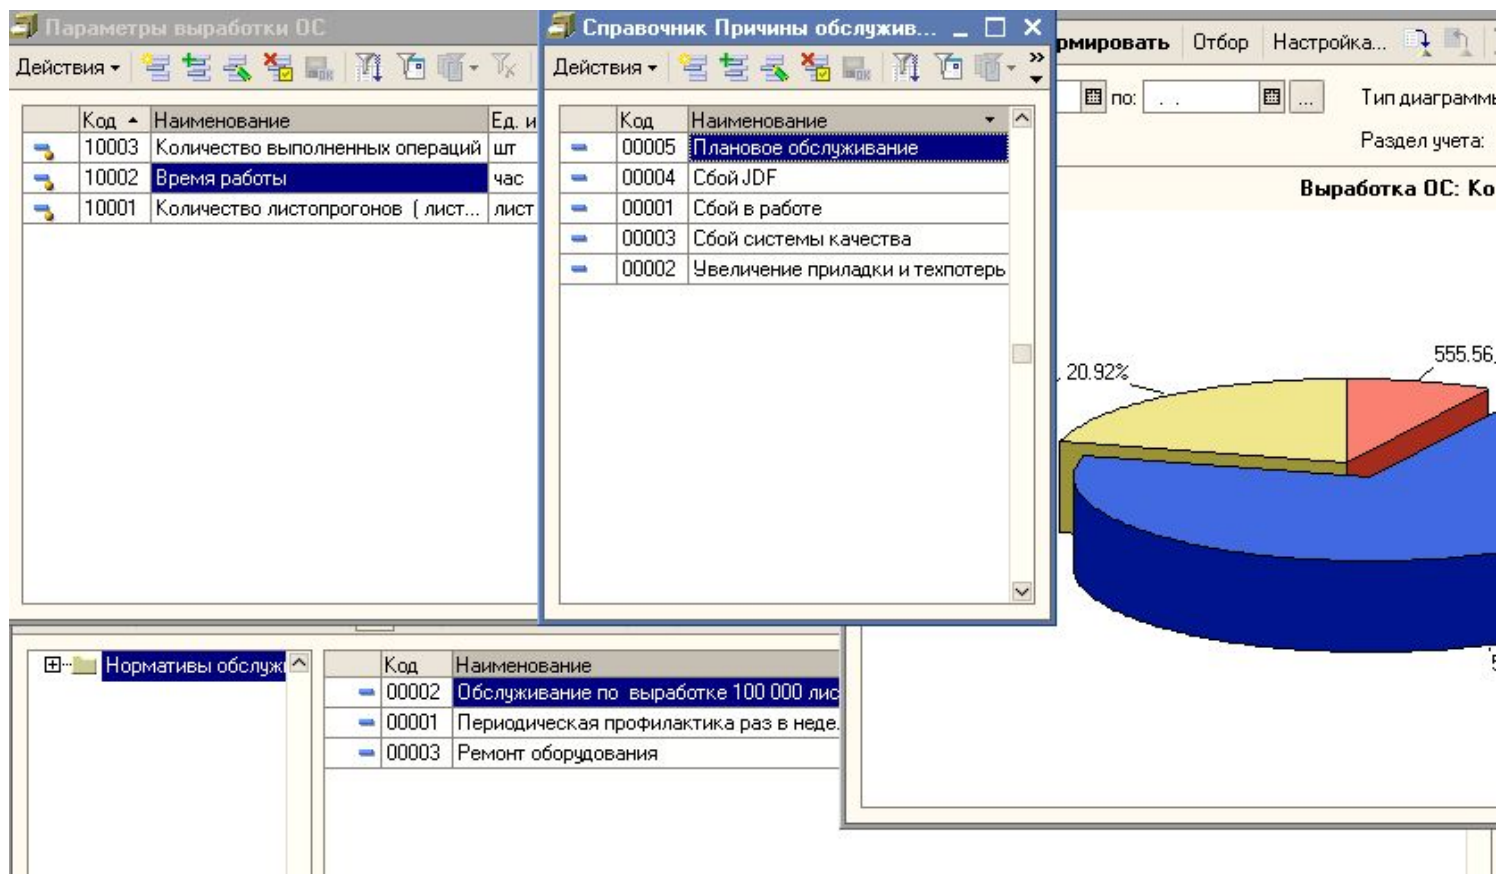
Параметры выработки ОС
Действия

| | Код | Наименование | Ед. и |
|---|---|---|---|
| | 10003 | Количество выполненных операций | шт |
| | 10002 | Время работы | час |
| | 10001 | Количество листопрогонов (лист... | лист |

Справочник Причины обслужив...
Действия

| | Код | Наименование |
|---|---|---|
| | 00005 | Плановое обслуживание |
| | 00004 | Сбой JDF |
| | 00001 | Сбой в работе |
| | 00003 | Сбой системы качества |
| | 00002 | Увеличение приладки и техпотерь |

рмировать Отбор Настройка...
по: . .
Тип диаграммы
Раздел учета:
Выработка ОС: Ко
20.92%
555.56

Нормативы обслуж

| | Код | Наименование |
|---|---|---|
| | 00002 | Обслуживание по выработке 100 000 лис |
| | 00001 | Периодическая профилактика раз в неде |
| | 00003 | Ремонт оборудования |